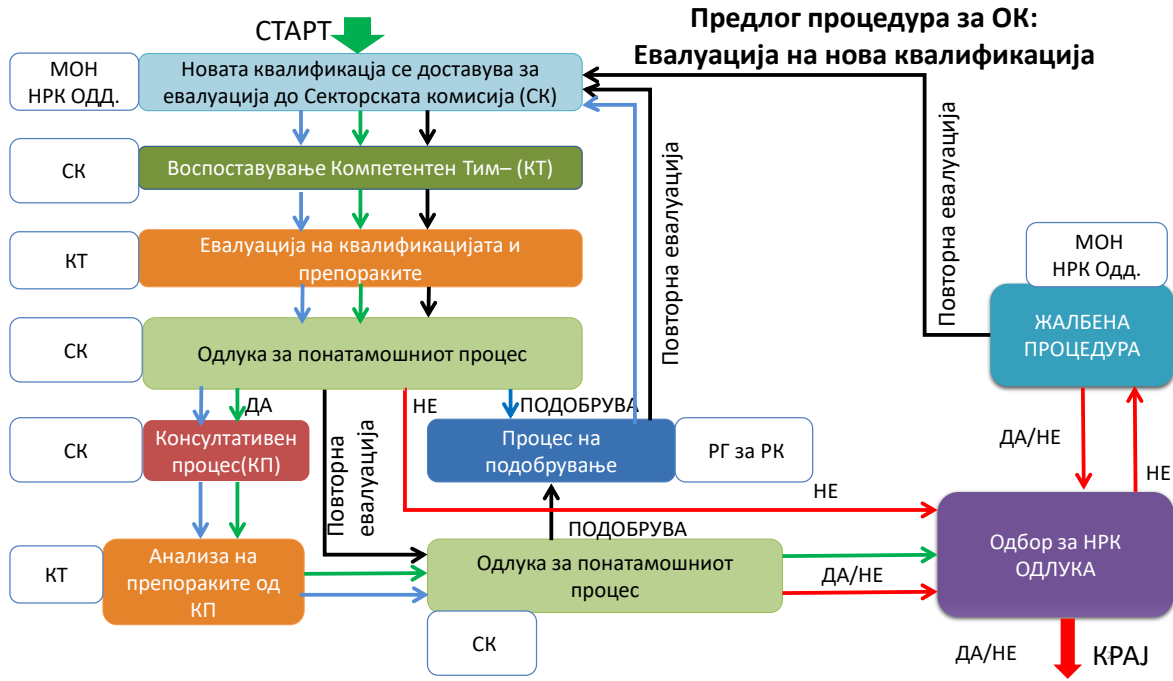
СТАРТ

Предлог процедура за ОК:
Евалуација на нова квалификација

МОН
НРК ОДД.

Новата квалификација се доставува за евалуација до Секторската комисија (СК)

СК

Воспоставување Компетентен Тим– (КТ)

КТ

Евалуација на квалификацијата и препораките

СК

Одлука за понатамошниот процес

Повторна евалуација

Повторна евалуација

МОН
НРК Одд.

ЖАЛБЕНА ПРОЦЕДУРА

ДА

НЕ

ПОДОБРУВА

СК

Консултативен процес(КП)

Повторна евалуација

Процес на подобрување

РГ за РК

ДА/НЕ

НЕ

НЕ

ПОДОБРУВА

КТ

Анализа на препораките од КП

Одлука за понатамошниот процес

ДА/НЕ

Одбор за НРК ОДЛУКА

СК

ДА/НЕ

КРАЈ